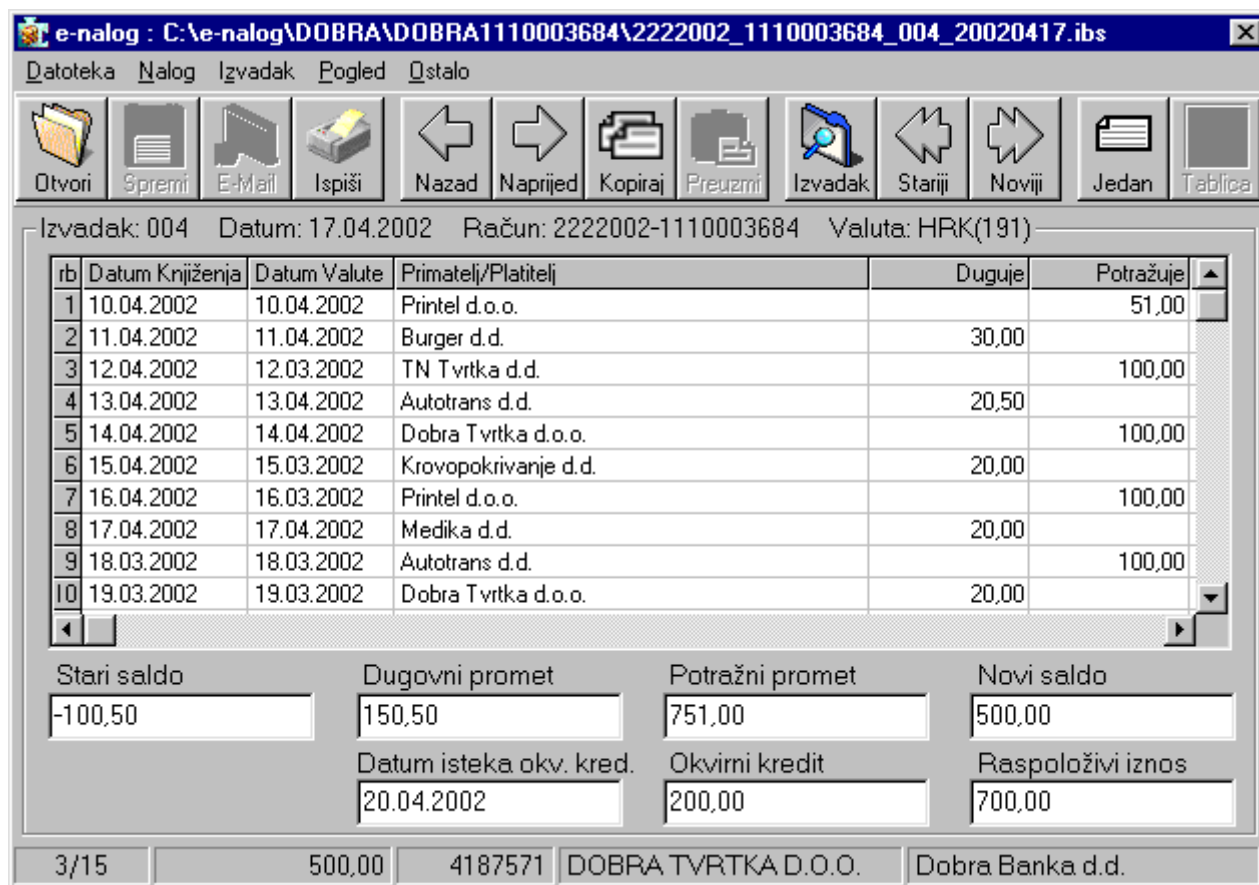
e-nalog : C:\e-nalog\DOBRA\DOBRA1110003684\2222002_1110003684_004_20020417.ibs

Datoteka Nalog Izvadak Pogled Ostalo

Otvori Spremi E-Mail Ispiši Nazad Naprijed Kopiraj Preuzmi Izvadak Stariji Noviji Jedan Tablica

Izvadak: 004 Datum: 17.04.2002 Račun: 2222002-1110003684 Valuta: HRK(191)

| rb | Datum Knjiženja | Datum Valute | Primatelj/Platitelj | Duguje | Potražuje |
|---|---|---|---|---|---|
| 1 | 10.04.2002 | 10.04.2002 | Printel d.o.o. | | 51,00 |
| 2 | 11.04.2002 | 11.04.2002 | Burger d.d. | 30,00 | |
| 3 | 12.04.2002 | 12.03.2002 | TN Tvrtka d.d. | | 100,00 |
| 4 | 13.04.2002 | 13.04.2002 | Autotrans d.d. | 20,50 | |
| 5 | 14.04.2002 | 14.04.2002 | Dobra Tvrtka d.o.o. | | 100,00 |
| 6 | 15.04.2002 | 15.03.2002 | Krovopokrivanje d.d. | 20,00 | |
| 7 | 16.04.2002 | 16.03.2002 | Printel d.o.o. | | 100,00 |
| 8 | 17.04.2002 | 17.04.2002 | Medika d.d. | 20,00 | |
| 9 | 18.03.2002 | 18.03.2002 | Autotrans d.d. | | 100,00 |
| 10 | 19.03.2002 | 19.03.2002 | Dobra Tvrtka d.o.o. | 20,00 | |

Stari saldo
-100,50
Dugovni promet
150,50
Potražni promet
751,00
Novi saldo
500,00
Datum isteka okv. kred.
20.04.2002
Okvirni kredit
200,00
Raspoloživi iznos
700,00

3/15 500,00 4187571 DOBRA TVRTKA D.O.O. Dobra Banka d.d.